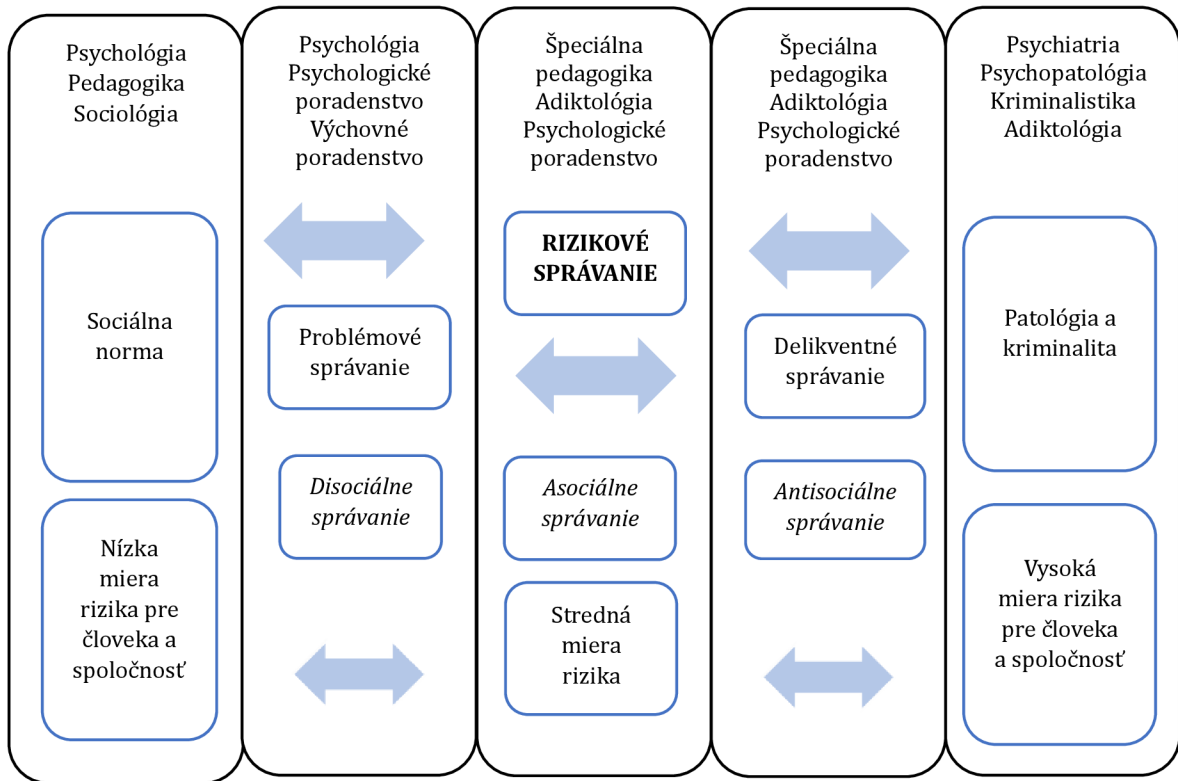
Psychológia
Pedagogika
Sociológia

Sociálna norma

Nízka miera rizika pre človeka a spoločnosť

Psychológia
Psychologické poradenstvo
Výchovné poradenstvo

Problémové správanie

*Disociálne správanie*

Špeciálna pedagogika
Adiktológia
Psychologické poradenstvo

**RIZIKOVÉ SPRÁVANIE**

*Asociálne správanie*

Stredná miera rizika

Špeciálna pedagogika
Adiktológia
Psychologické poradenstvo

Delikventné správanie

*Antisociálne správanie*

Psychiatria
Psychopatológia
Kriminalistika
Adiktológia

Patológia a kriminalita

Vysoká miera rizika pre človeka a spoločnosť